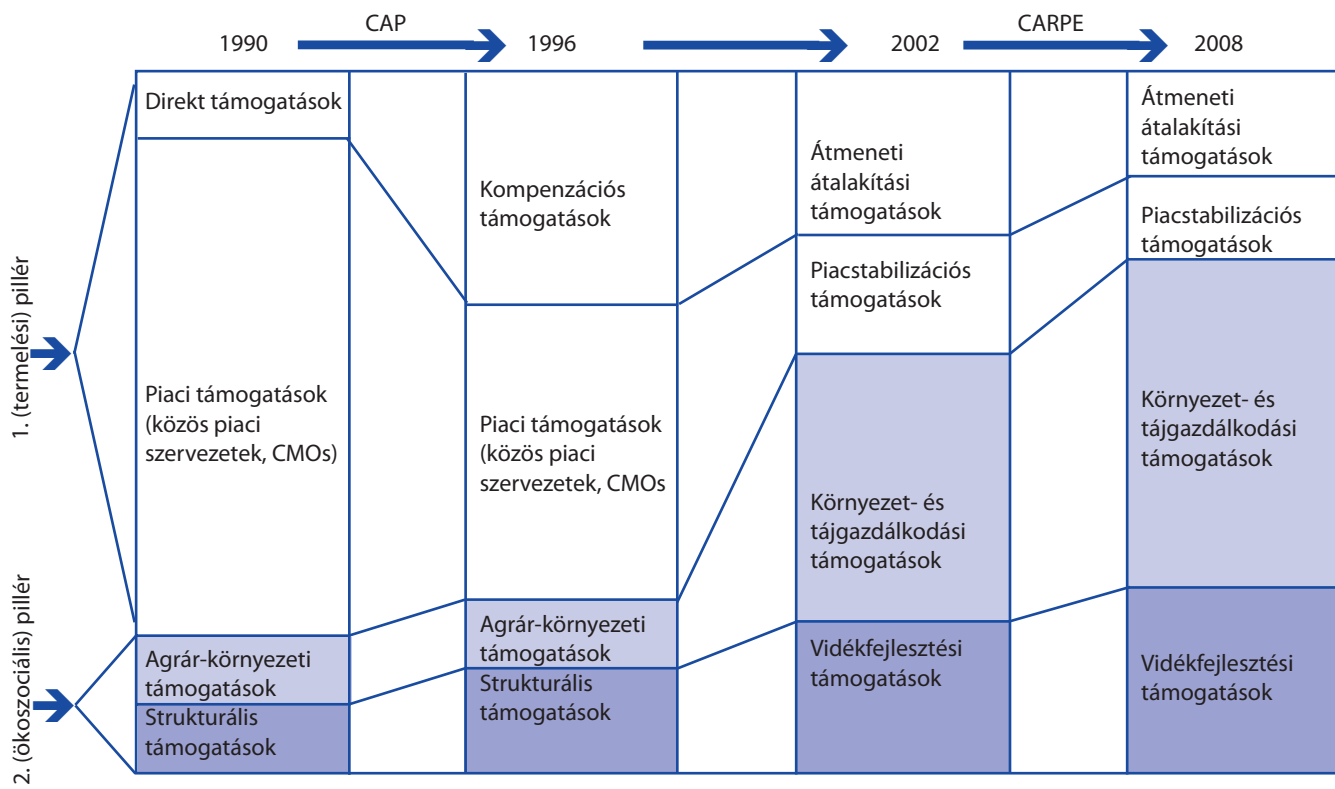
1990 CAP 1996 2002 CARPE 2008

1. (termelési) pillér

2. (ökoszociális) pillér

Direkt támogatások

Piaci támogatások (közös piaci szervezetek, CMOs)

Agrár-környezeti támogatások

Strukturális támogatások

Kompenzációs támogatások

Piaci támogatások (közös piaci szervezetek, CMOs

Agrár-környezeti támogatások

Strukturális támogatások

Átmeneti átalakítási támogatások

Piacstabilizációs támogatások

Környezet- és tájgazdálkodási támogatások

Vidékfejlesztési támogatások

Átmeneti átalakítási támogatások

Piacstabilizációs támogatások

Környezet- és tájgazdálkodási támogatások

Vidékfejlesztési támogatások